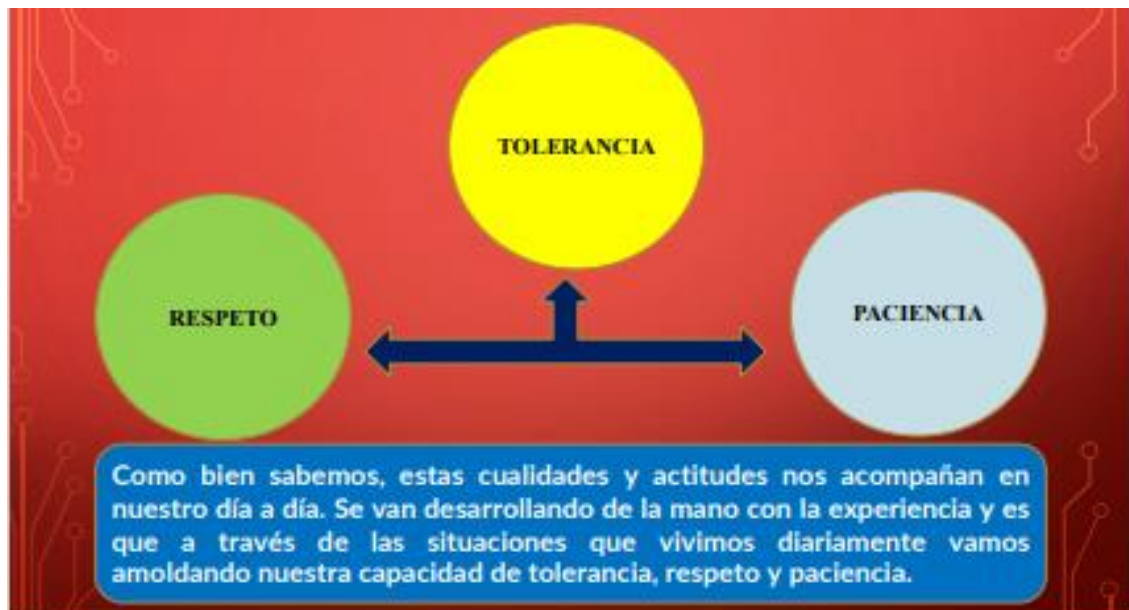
TOLERANCIA

RESPETO

PACIENCIA

Como bien sabemos, estas cualidades y actitudes nos acompañan en nuestro día a día. Se van desarrollando de la mano con la experiencia y es que a través de las situaciones que vivimos diariamente vamos amoldando nuestra capacidad de tolerancia, respeto y paciencia.